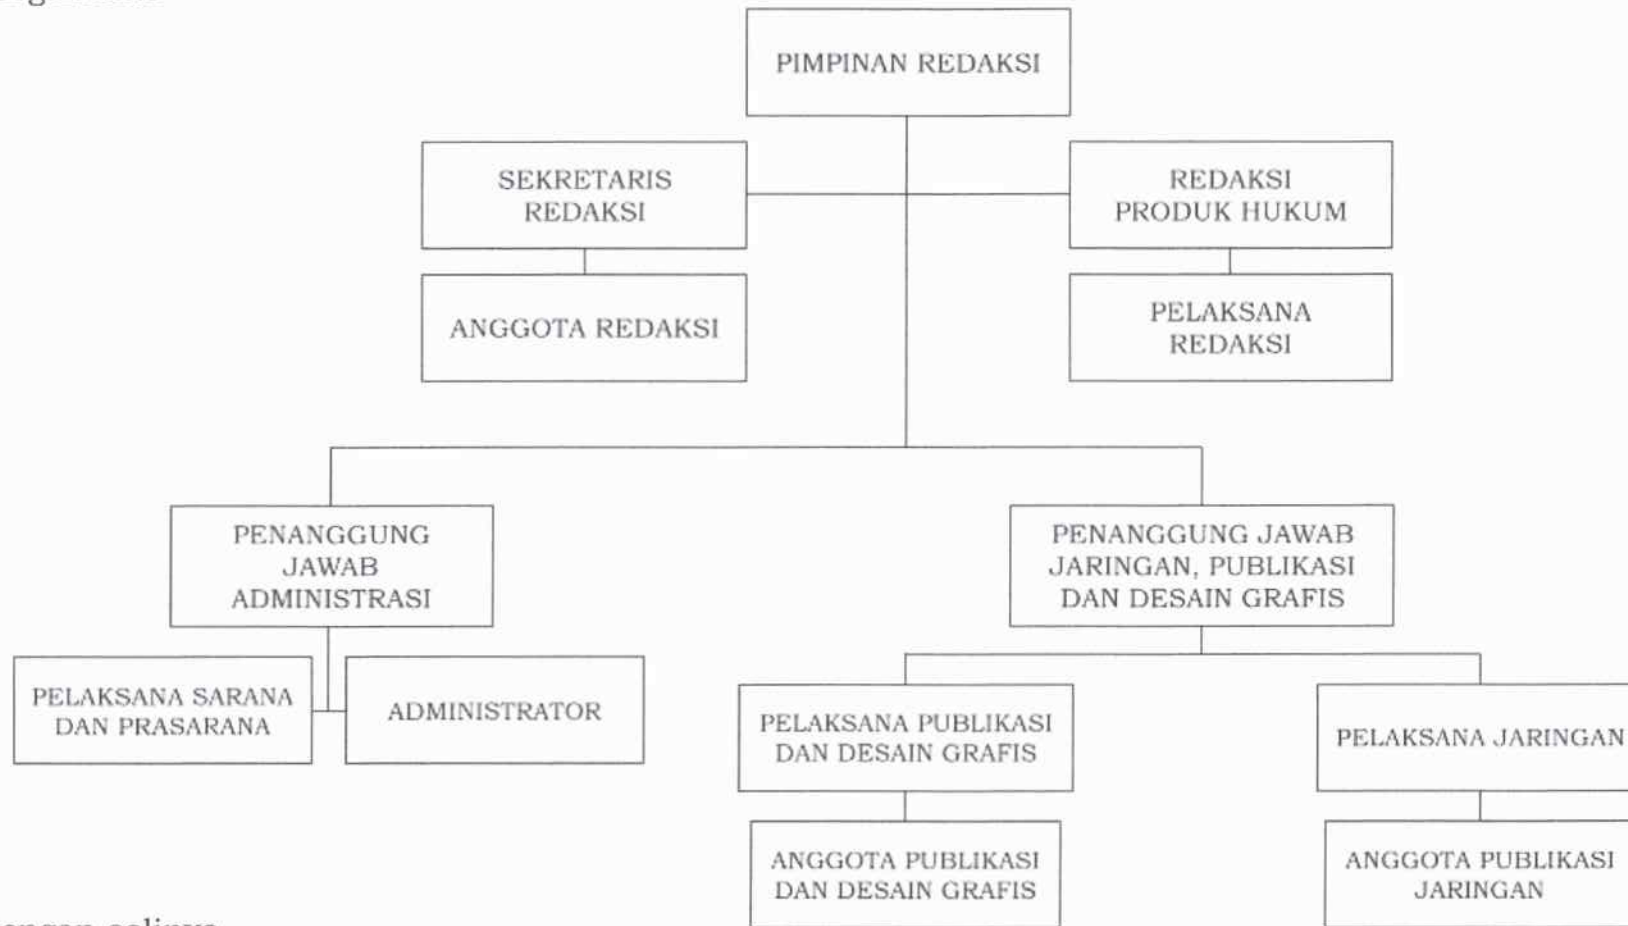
PIMPINAN REDAKSI

SEKRETARIS REDAKSI

REDAKSI PRODUK HUKUM

ANGGOTA REDAKSI

PELAKSANA REDAKSI

PENANGGUNG JAWAB ADMINISTRASI

PENANGGUNG JAWAB JARINGAN, PUBLIKASI DAN DESAIN GRAFIS

PELAKSANA SARANA DAN PRASARANA

ADMINISTRATOR

PELAKSANA PUBLIKASI DAN DESAIN GRAFIS

PELAKSANA JARINGAN

ANGGOTA PUBLIKASI DAN DESAIN GRAFIS

ANGGOTA PUBLIKASI JARINGAN